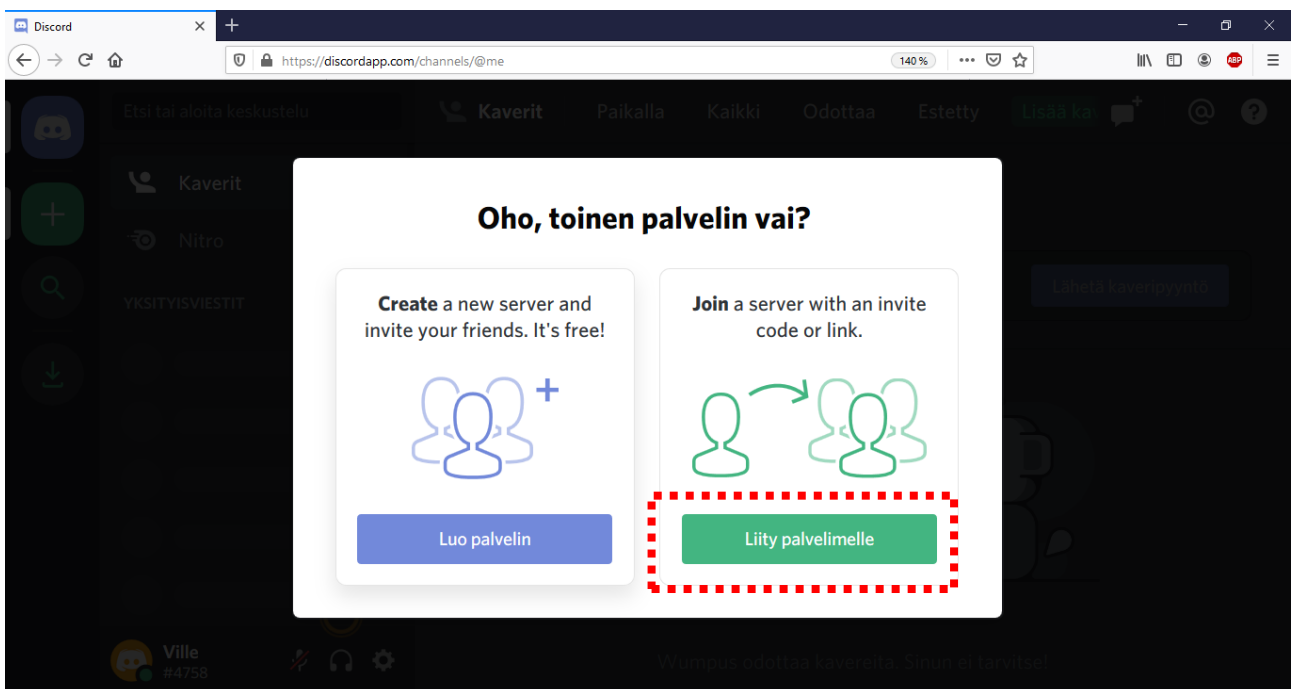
Discord
https://discordapp.com/channels/@me
140 %
ABP

Etsi tai aloita keskustelu
Kaverit
Paikalla
Kaikki
Odottaa
Estetty
Lisää ka
Kaverit
Nitro
YKSITYISVIESTIT
Lähetä kaveripyyntö

Oho, toinen palvelin vai?

Create a new server and invite your friends. It's free!

Luo palvelin

Join a server with an invite code or link.

Liity palvelimelle

Ville
#4758
Wumpus odottaa kavereita. Sinun ei tarvitse!